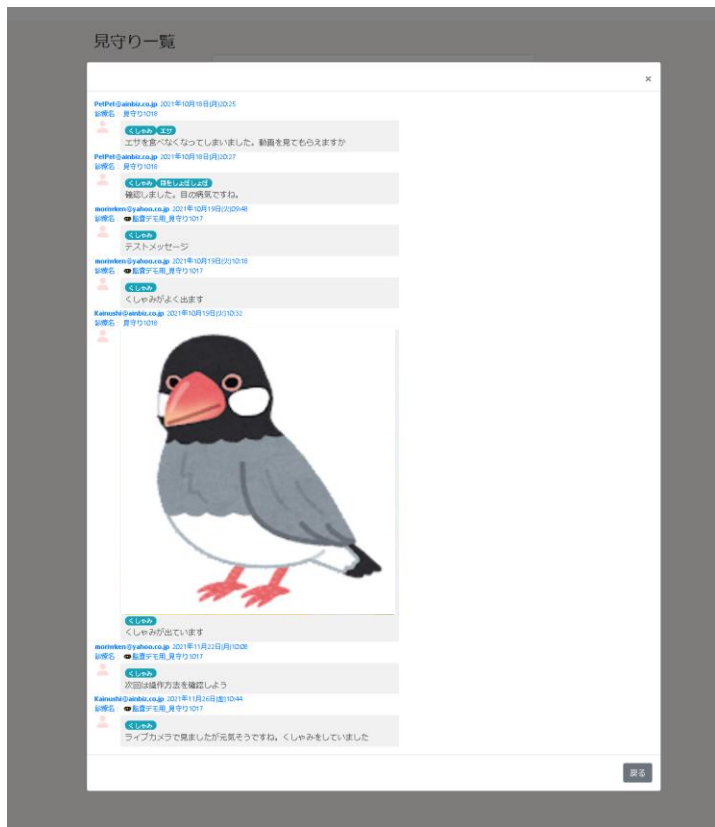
見守り一覧

×

PetPet@ainbiz.co.jp 2021年10月18日(月)20:25
診療名 見守り1018
くしゃみ エサ
エサを食べなくなってしまいました。動画を見てもらえますか

PetPet@ainbiz.co.jp 2021年10月18日(月)20:27
診療名 見守り1018
くしゃみ 目をしょぼしょぼ
確認しました。目の病気ですね。

morimken@yahoo.co.jp 2021年10月19日(火)09:48
診療名 動画デモ用_見守り1017
くしゃみ
テストメッセージ

morimken@yahoo.co.jp 2021年10月19日(火)10:18
診療名 動画デモ用_見守り1017
くしゃみ
くしゃみがよく出ます

Kainushi@ainbiz.co.jp 2021年10月19日(火)10:32
診療名 見守り1018
くしゃみ
くしゃみが出ています

morimken@yahoo.co.jp 2021年11月22日(月)10:08
診療名 動画デモ用_見守り1017
くしゃみ
次回は操作方法を確認しよう

Kainushi@ainbiz.co.jp 2021年11月26日(金)10:44
診療名 動画デモ用_見守り1017
くしゃみ
ライブカメラで見ましたが元気そうですね。くしゃみをしていました

戻る